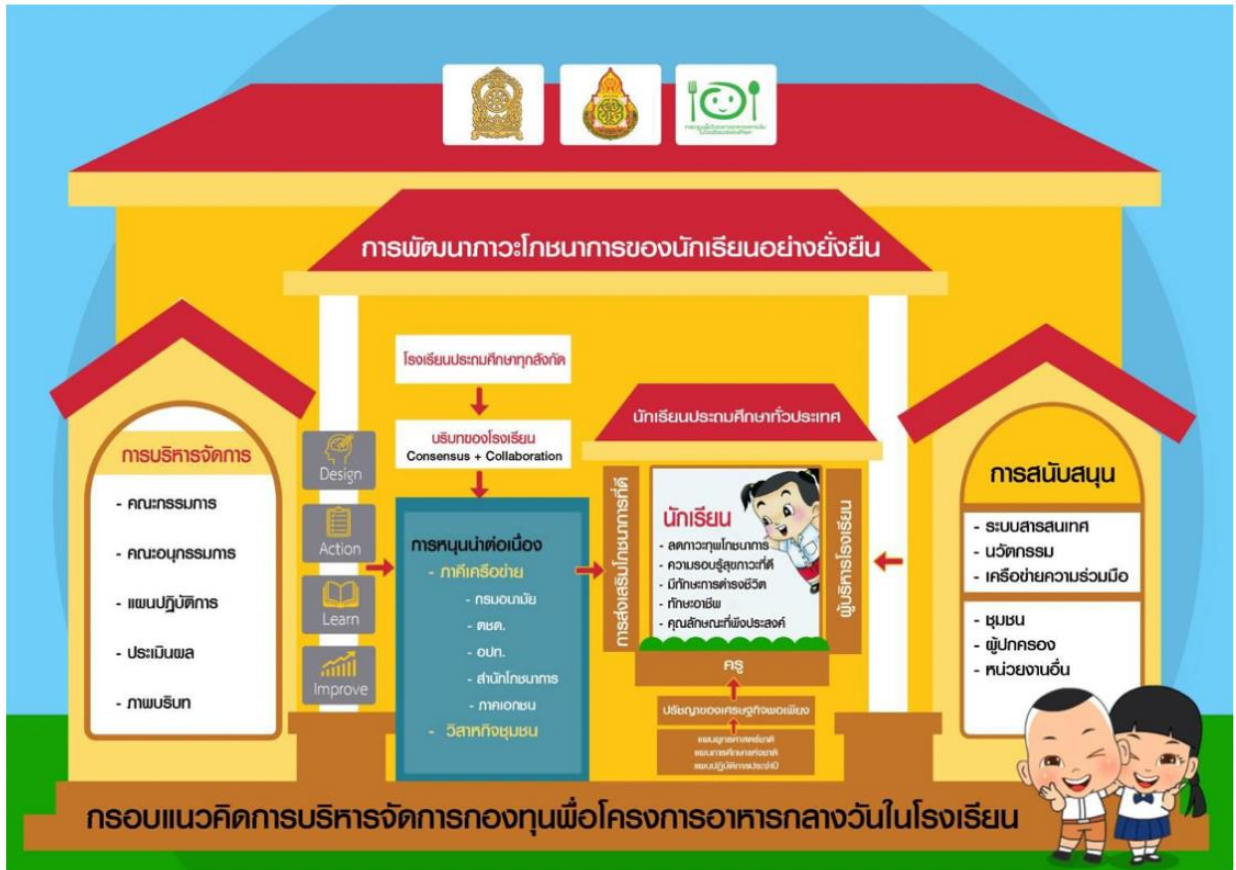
การพัฒนาภาวะโภชนาการของนักเรียนอย่างยั่งยืน

โรงเรียนประถมศึกษาทุกสังกัด

บริบทของโรงเรียน
Consensus + Collaboration

การบริหารจัดการ
- คณะกรรมการ
- คณะอนุกรรมการ
- แผนปฏิบัติการ
- ประเมินผล
- ภาพบริบท

Design
Action
Learn
Improve

การหนุนนำต่อเนื่อง
- ภาคีเครือข่าย
- กรมอนามัย
- ตชด.
- อปท.
- สำนักโภชนาการ
- ภาคเอกชน
- วิสาหกิจชุมชน

นักเรียนประถมศึกษาทั่วประเทศ

การส่งเสริมโภชนาการที่ดี

นักเรียน
- ลดภาวะทุพโภชนาการ
- ความรอบรู้สุขภาวะที่ดี
- มีทักษะการดำรงชีวิต
- ทักษะอาชีพ
- คุณลักษณะที่พึงประสงค์

ผู้บริหารโรงเรียน

ครู

ปรัชญาของเศรษฐกิจพอเพียง

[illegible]
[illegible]
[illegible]

การสนับสนุน
- ระบบสารสนเทศ
- นวัตกรรม
- เครือข่ายความร่วมมือ

- ชุมชน
- ผู้ปกครอง
- หน่วยงานอื่น

กรอบแนวคิดการบริหารจัดการกองทุนเพื่อโครงการอาหารกลางวันในโรงเรียน